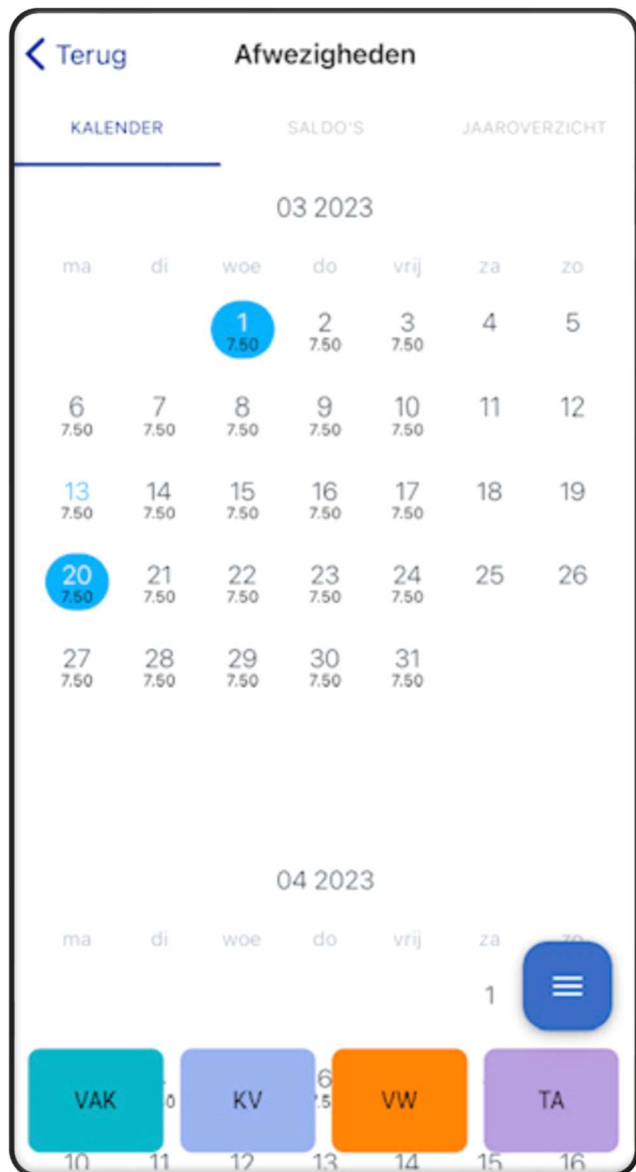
< Terug Afwezigheden

KALENDER SALDO'S JAAROVERZICHT

03 2023

| ma | di | woe | do | vrij | za | zo |
|---|---|---|---|---|---|---|
| | | 1 7.50 | 2 7.50 | 3 7.50 | 4 | 5 |
| 6 7.50 | 7 7.50 | 8 7.50 | 9 7.50 | 10 7.50 | 11 | 12 |
| 13 7.50 | 14 7.50 | 15 7.50 | 16 7.50 | 17 7.50 | 18 | 19 |
| 20 7.50 | 21 7.50 | 22 7.50 | 23 7.50 | 24 7.50 | 25 | 26 |
| 27 7.50 | 28 7.50 | 29 7.50 | 30 7.50 | 31 7.50 | | |

04 2023

| ma | di | woe | do | vrij | za | zo |
|---|---|---|---|---|---|---|
| | | | | | 1 | |
| | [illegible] | | 6 | | | |
| 10 | 11 | 12 | 13 | 14 | 15 | 16 |

VAK KV VW TA